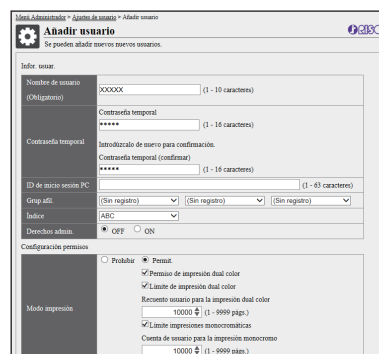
Menú Administrador > Ajustes de usuario > Añadir usuario

Añadir usuario

RISO

Se pueden añadir nuevos usuarios.

Infor. usuar.

| | |
|---|---|
| Nombre de usuario (Obligatorio) | XXXXX (1 - 10 caracteres) |
| Contraseña temporal | Contraseña temporal ••••• (1 - 16 caracteres) Introdúzcalo de nuevo para confirmación. Contraseña temporal (confirmar) ••••• (1 - 16 caracteres) |
| ID de inicio sesión PC | (1 - 63 caracteres) |
| Grup afil. | (Sin registro) (Sin registro) (Sin registro) |
| Índice | ABC |
| Derechos admin. | OFF ON |

Configuración permisos

| | |
|---|---|
| Modo impresión | Prohibir Permit. Permiso de impresión dual color Límite de impresión dual color Recuento usuario para la impresión dual color 10000 (1 - 9999 págs.) Límite impresiones monocromáticas Cuenta de usuario para la impresión monocromo 10000 (1 - 9999 págs.) |